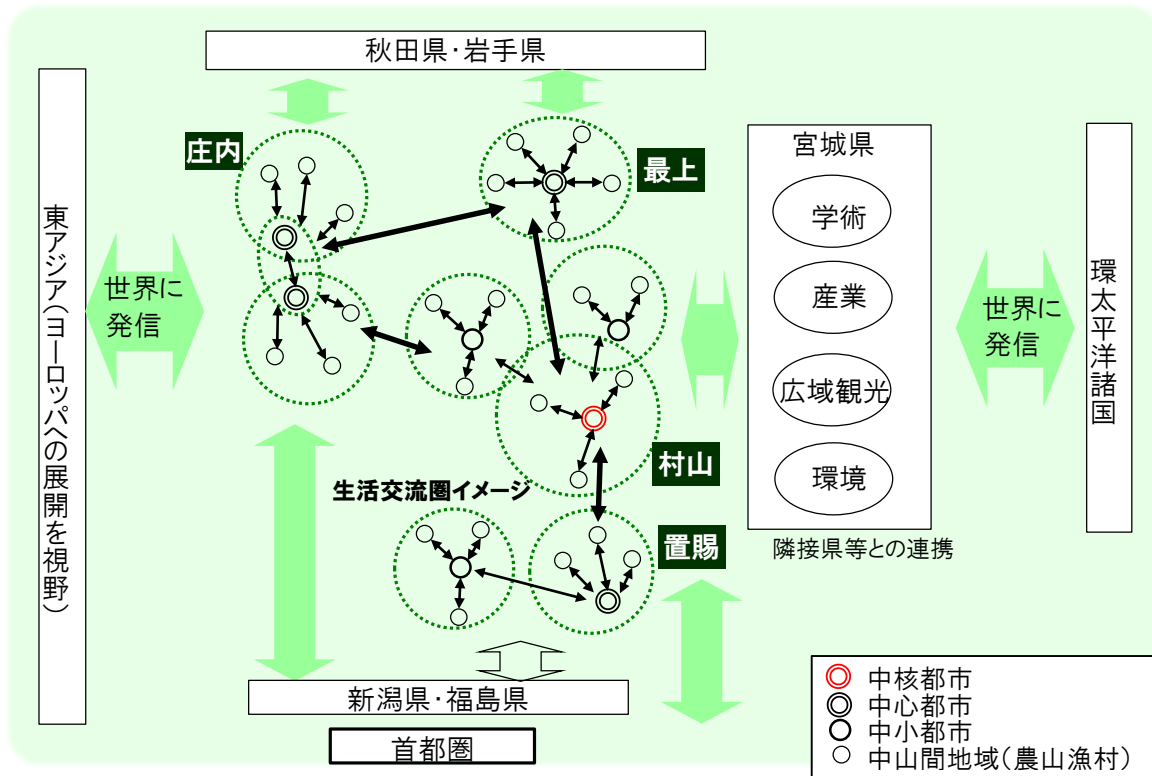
秋田県･岩手県

東アジア(ヨーロッパへの展開を視野)

世界に発信

庄内

最上

村山

置賜

生活交流圏イメージ

宮城県

学術

産業

広域観光

環境

隣接県等との連携

世界に発信

環太平洋諸国

新潟県･福島県

首都圏

中核都市
中心都市
中小都市
中山間地域(農山漁村)